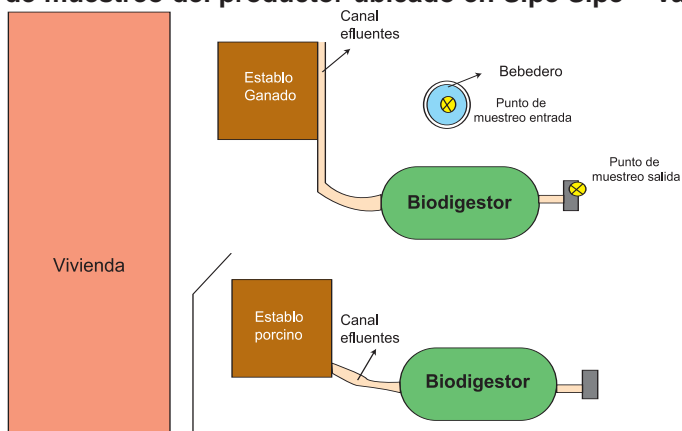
de muestreo del productor ubicado en Sipe Sipe – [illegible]

Canal efluentes

Establo Ganado

Bebedero

Punto de muestreo entrada

Punto de muestreo salida

Biodigestor

Vivienda

Establo porcino

Canal efluentes

Biodigestor